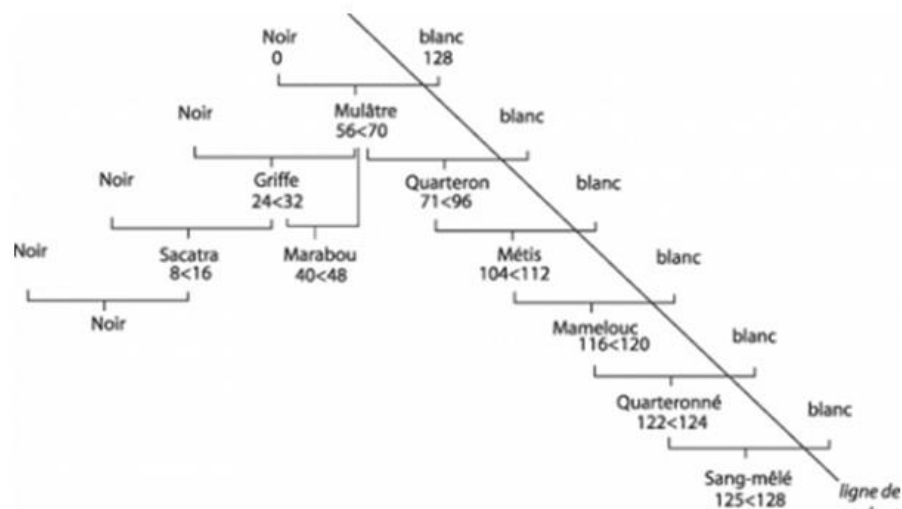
Noir
0

blanc
128

Noir

Mulâtre
56<70

blanc

Noir

Griffe
24<32

Quarteron
71<96

blanc

Noir

Sacatra
8<16

Marabou
40<48

Métis
104<112

blanc

Noir

Mamelouc
116<120

blanc

Quarteronné
122<124

blanc

Sang-mêlé
125<128

ligne de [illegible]